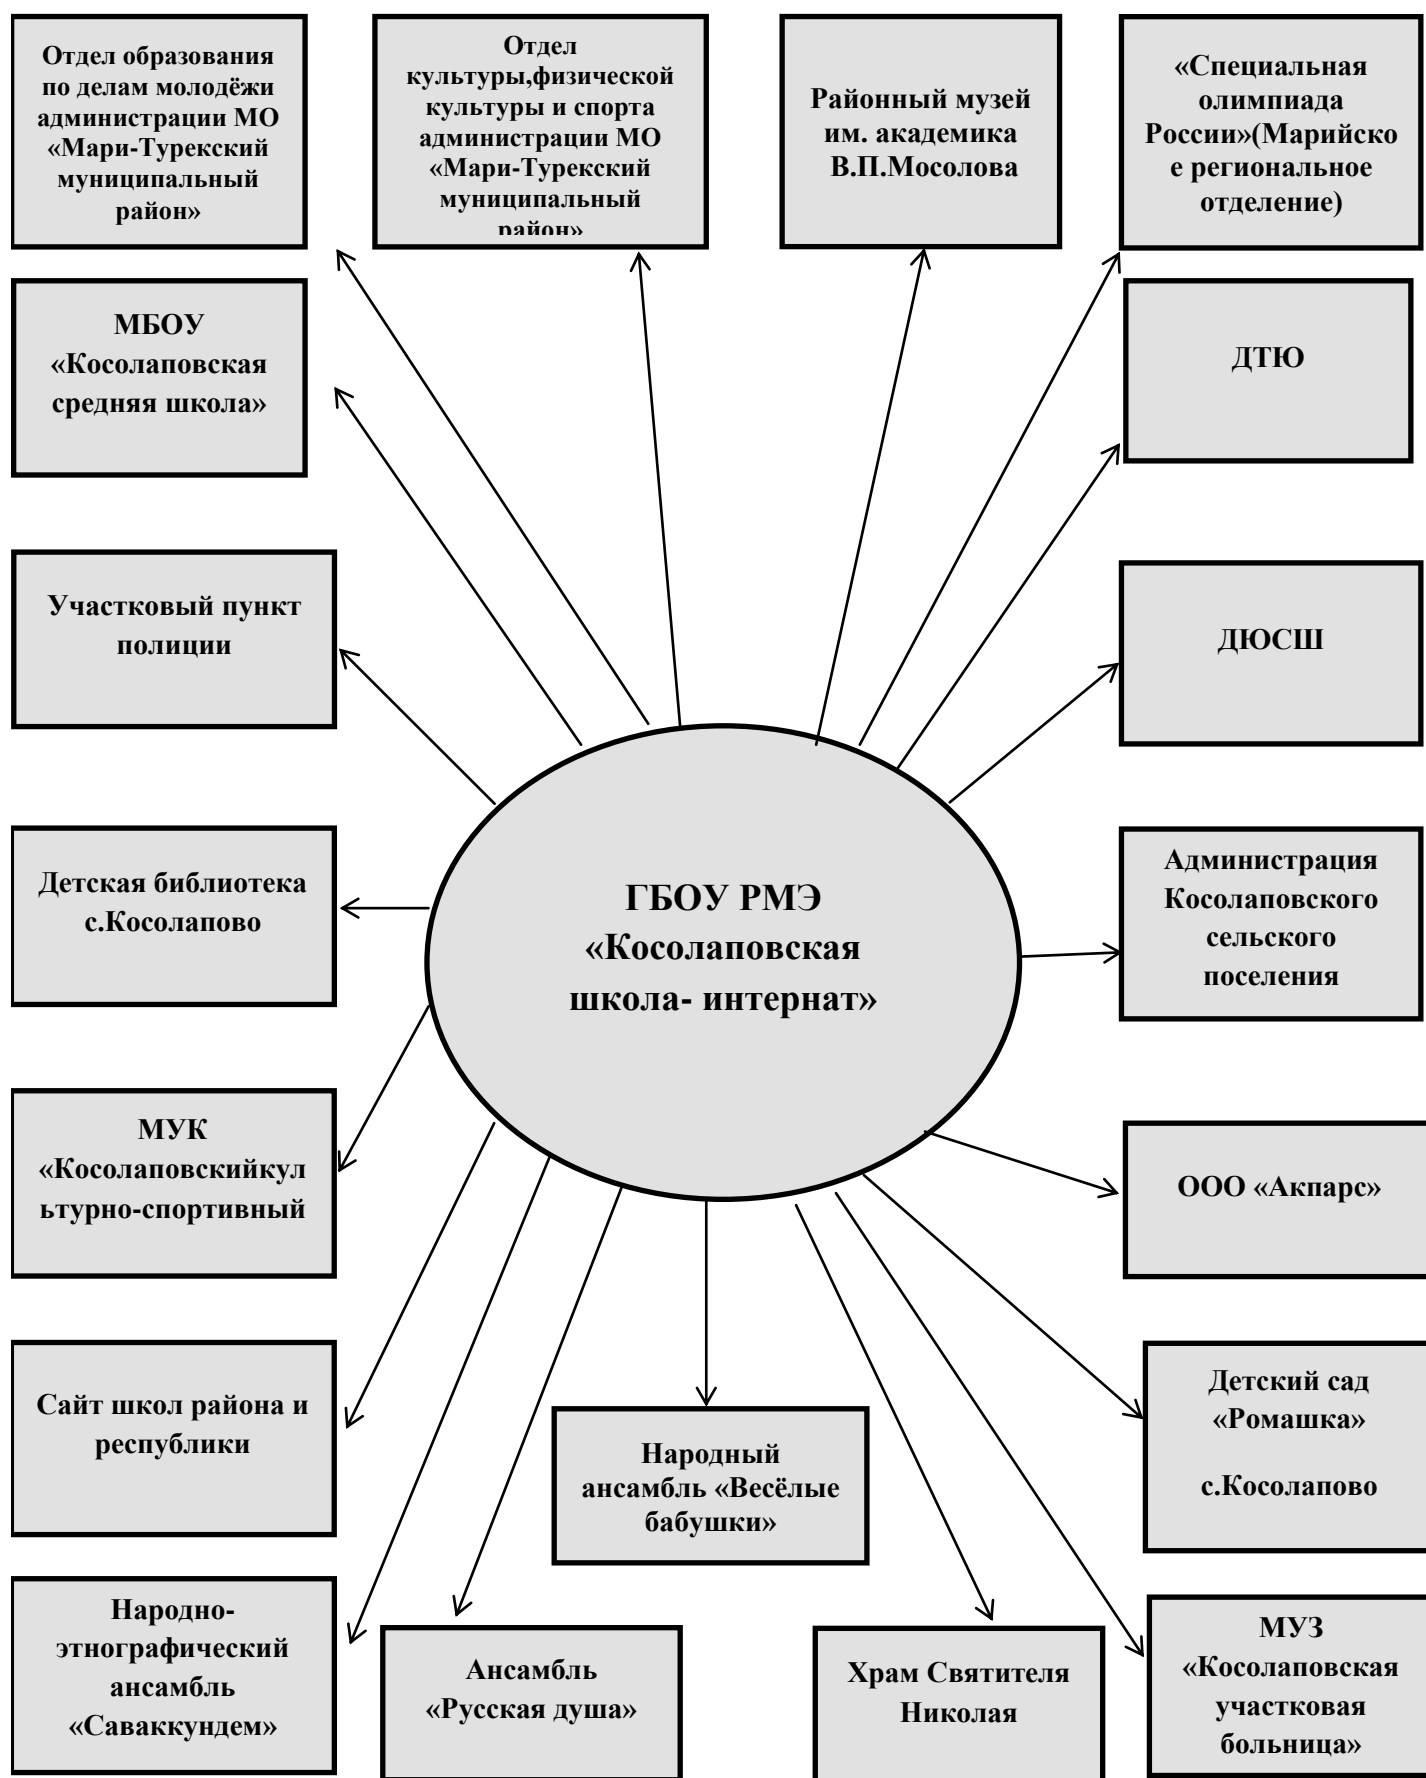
Отдел образования по делам молодёжи администрации МО «Мари-Турекский муниципальный район»

Отдел культуры,физической культуры и спорта администрации МО «Мари-Турекский муниципальный район»

Районный музей им. академика В.П.Мосолова

«Специальная олимпиада России»(Марийское региональное отделение)

МБОУ «Косолаповская средняя школа»

ДТЮ

Участковый пункт полиции

ДЮСШ

Детская библиотека с.Косолапово

ГБОУ РМЭ «Косолаповская школа- интернат»

Администрация Косолаповского сельского поселения

МУК «Косолаповскийкультурно-спортивный

ООО «Акпарс»

Сайт школ района и республики

Народный ансамбль «Весёлые бабушки»

Детский сад «Ромашка»

с.Косолапово

Народно-этнографический ансамбль «Саваккундем»

Ансамбль «Русская душа»

Храм Святителя Николая

МУЗ «Косолаповская участковая больница»